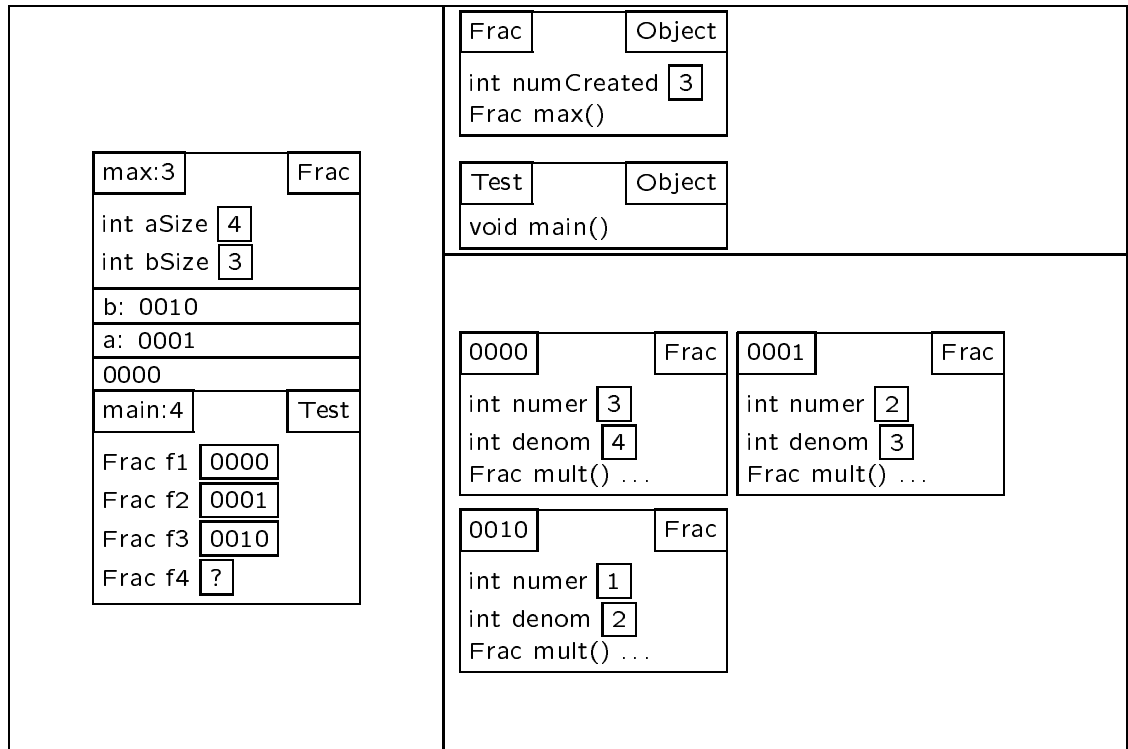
max:3
Frac
int aSize 4
int bSize 3
b: 0010
a: 0001
0000
main:4
Test
Frac f1 0000
Frac f2 0001
Frac f3 0010
Frac f4 ?

Frac
Object
int numCreated 3
Frac max()

Test
Object
void main()

0000
Frac
int numer 3
int denom 4
Frac mult() ...

0001
Frac
int numer 2
int denom 3
Frac mult() ...

0010
Frac
int numer 1
int denom 2
Frac mult() ...